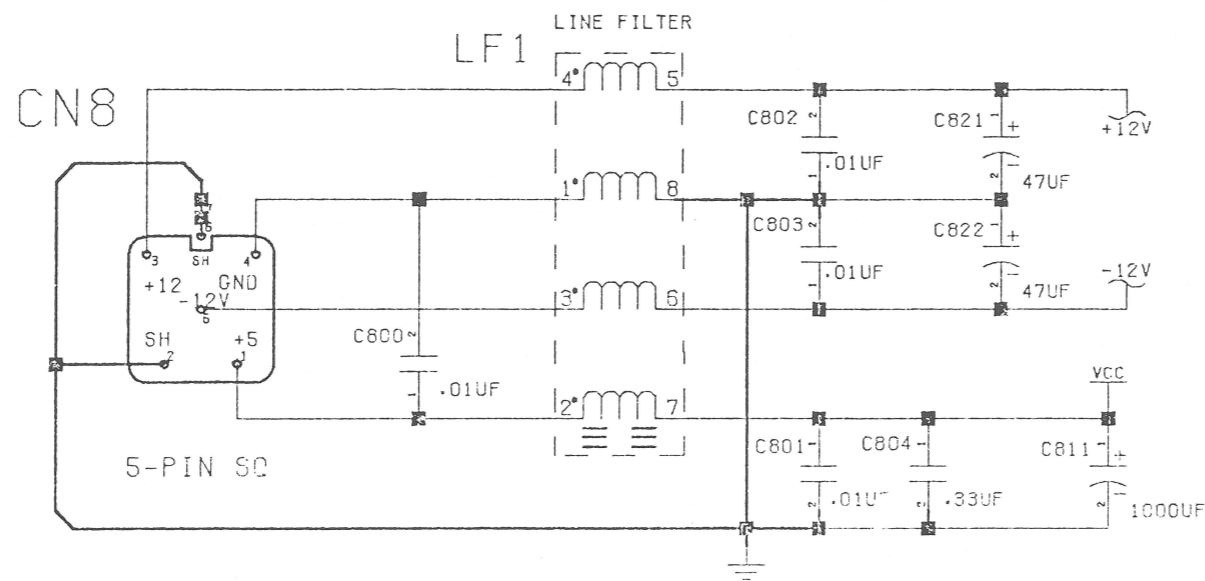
LINE FILTER

LF1

CN8

4° 5

1° 8

3° 6

2° 7

3 SH 4

+12 GND

-12V

SH +5

2 1

5-PIN SQ

C800

.01UF

C802

.01UF

C803

.01UF

C821 +

47UF

C822 +

47UF

+12V

-12V

VCC

C801

.01U

C804

.33UF

C811 +

1000UF